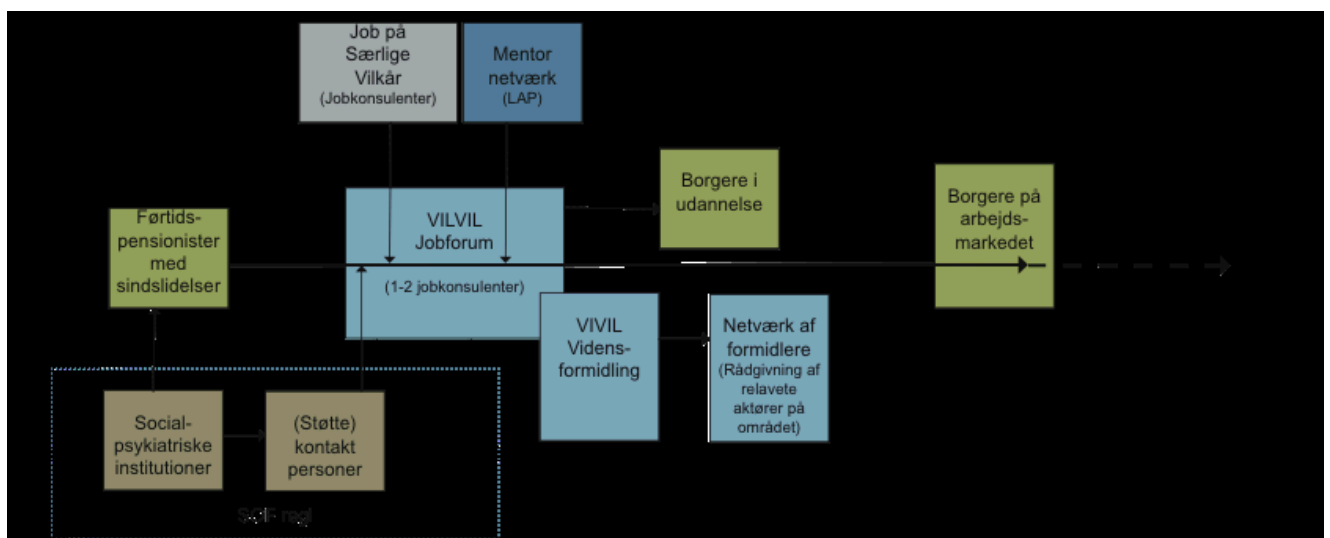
Job på Særlige Vilkår (Jobkonsulenter)

Mentor netværk (LAP)

Førtids-pensionister med sindslidelser

VILVIL Jobforum

(1-2 jobkonsulenter)

Borgere i udannelse

Borgere på arbejds-markedet

VIVIL Vidensformidling

Netværk af formidlere (Rådgivning af relavete aktører på området)

Social-psykiatriske institutioner

(Støtte) kontakt personer

S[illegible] regi